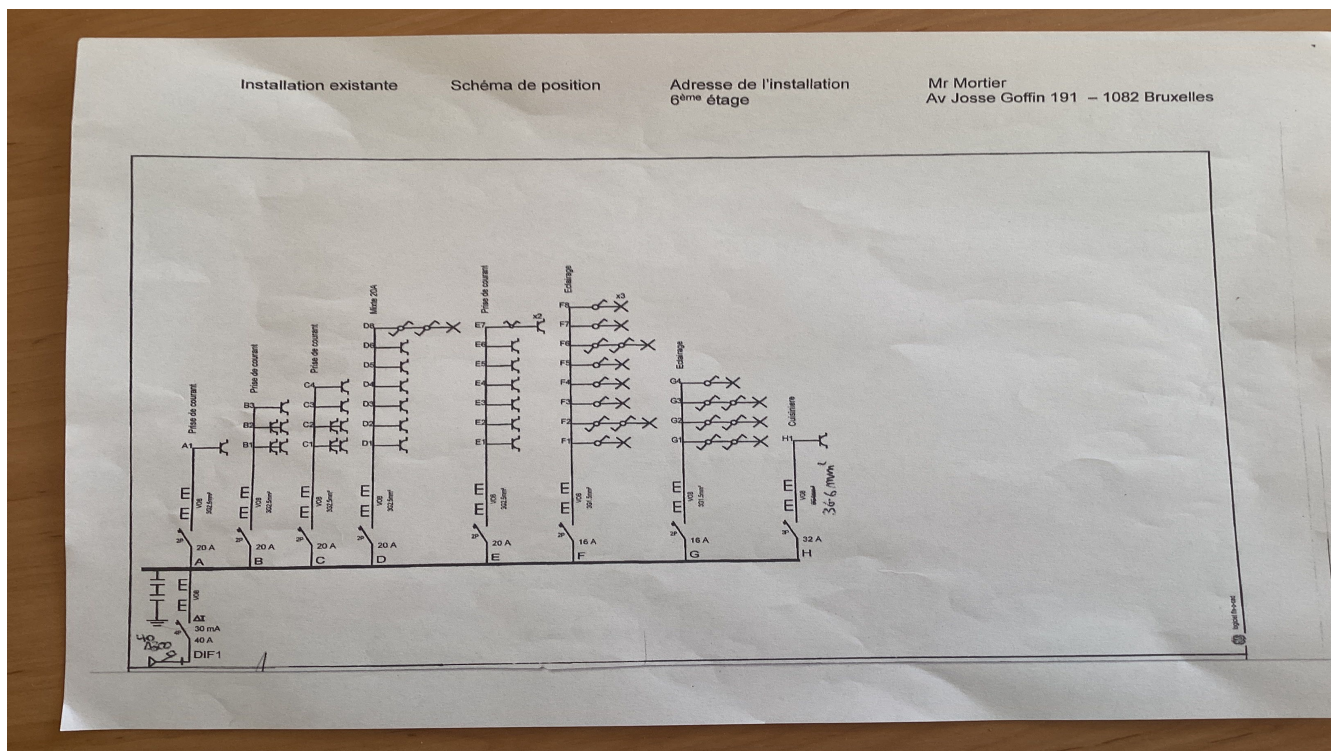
Installation existante

Schéma de position

Adresse de l'installation
6ème étage

Mr Mortier
Av Josse Goffin 191 – 1082 Bruxelles

Prise de courant
A1
VOB 3G2,5mm²
20 A
A

Prise de courant
B3
B2
B1
VOB 3G2,5mm²
20 A
B

Prise de courant
C4
C3
C2
C1
VOB 3G2,5mm²
20 A
C

Mixte 20A
D8
D6
D5
D4
D3
D2
D1
VOB 3G2,5mm²
20 A
D

Prise de courant
E7
E6
E5
E4
E3
E2
E1
VOB 3G2,5mm²
20 A
E

Eclairage
F8
x3
F7
F6
F5
F4
F3
F2
F1
VOB 3G1,5mm²
16 A
F

Eclairage
G4
G3
G2
G1
VOB 3G1,5mm²
16 A
G

Cuisinière
H1
VOB
3G6 mm²
32 A
H

VOB
30 mA
40 A
DIF1
300